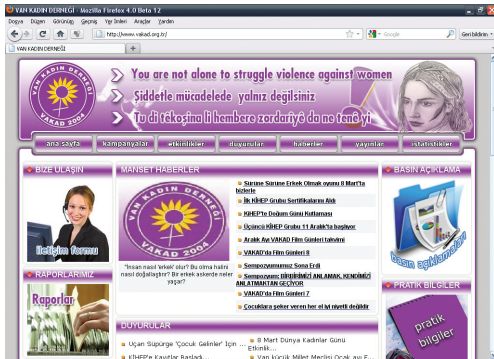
VAN KADIN DERNEĞİ - Mozilla Firefox 4.0 Beta 12
Dosya Düzen Görünüm Geçmiş Yer İmleri Araçlar Yardım
http://www.vakad.org.tr/
Google
Geri bildirim
VAN KADIN DERNEĞİ
+
VAN KADIN DERNEĞİ VAKAD 2004
You are not alone to struggle violence against women
Şiddetle mücadelede yalnız değilsiniz
Tu di têkoşîna li hemberê zordariyê da ne tenê yî
ana sayfa
kampanyalar
etkinlikler
duyurular
haberler
yayınlar
istatistikler
BİZE ULAŞIN
İletişim formu
RAPORLARIMIZ
Raporlar
MANŞET HABERLER
VAN KADIN DERNEĞİ VAKAD 2004
"İnsan nasıl 'erkek' olur? Bu olma halini nasıl doğallaştırır? Bir erkek askerde neler yaşar?
Süresine Süresine Erkek Olmak oyunu 8 Mart'ta bizlerle
İlk KİHEP Grubu Sertifikalarını Aldı
KİHEP'te Doğum Günü Kutlaması
Üçüncü KİHEP Grubu 11 Aralık'ta başlıyor
Aralık Ayı VAKAD Film Günleri takvimi
VAKAD'da Film Günleri 8
Sempozyumumuz Sona Erdi
Sempozyum: BİRBİRİMİZİ ANLAMAK, KENDİMİZİ ANLATMAKTAN GEÇİYOR
VAKAD'da Film Günleri 7
Çocuklara şeker veren her el iyi niyetli değildir
BASIN AÇIKLAMA
basın açıklamaları
PRATİK BİLGİLER
pratik bilgiler
DUYURULAR
Uçan Süpürge 'Çocuk Gelinler' İçin ...
KİHEP'e Kayıtlar Başladı...
8 Mart Dünya Kadınlar Günü Etkinlik...
Van küçük Millet Meclisi Ocak ayı E...